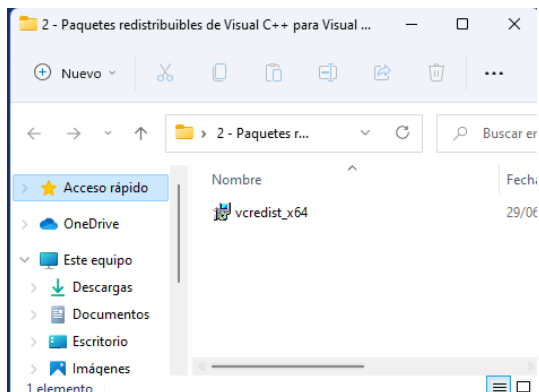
2 - Paquetes redistribuibles de Visual C++ para Visual ...

Nuevo

2 - Paquetes r...

Buscar er

Acceso rápido

OneDrive

Este equipo

Descargas

Documentos

Escritorio

Imágenes

Nombre

Fecha

vcredist_x64

29/06

1 elemento